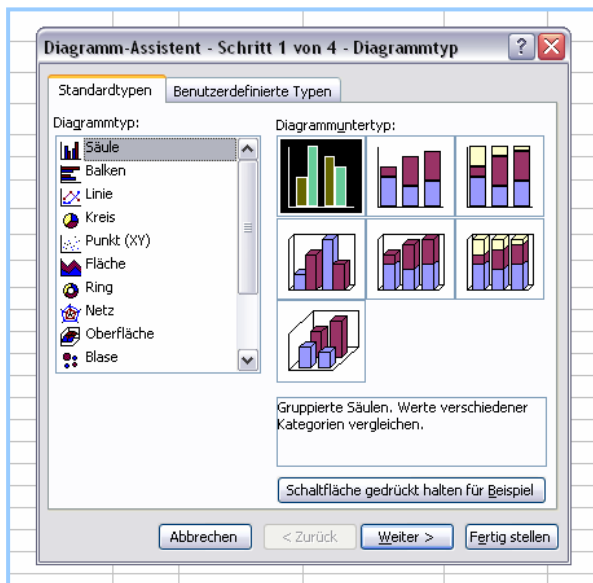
Diagramm-Assistent - Schritt 1 von 4 - Diagrammtyp

?

Standardtypen | Benutzerdefinierte Typen

Diagrammtyp:

Säule
Balken
Linie
Kreis
Punkt (XY)
Fläche
Ring
Netz
Oberfläche
Blase

Diagrammuntertyp:

Gruppierte Säulen. Werte verschiedener Kategorien vergleichen.

Schaltfläche gedrückt halten für Beispiel

Abbrechen | < Zurück | Weiter > | Fertig stellen